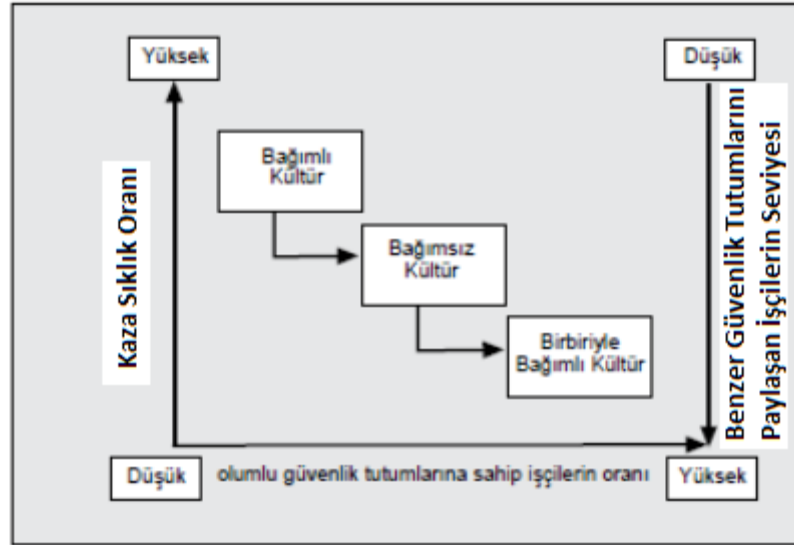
Yüksek

Düşük

Kaza Sıklık Oranı

Bağımlı Kültür

Bağımsız Kültür

Birbiriyle Bağımlı Kültür

Benzer Güvenlik Tutumlarını Paylaşan İşçilerin Seviyesi

Düşük

olumlu güvenlik tutumlarına sahip işçilerin oranı

Yüksek